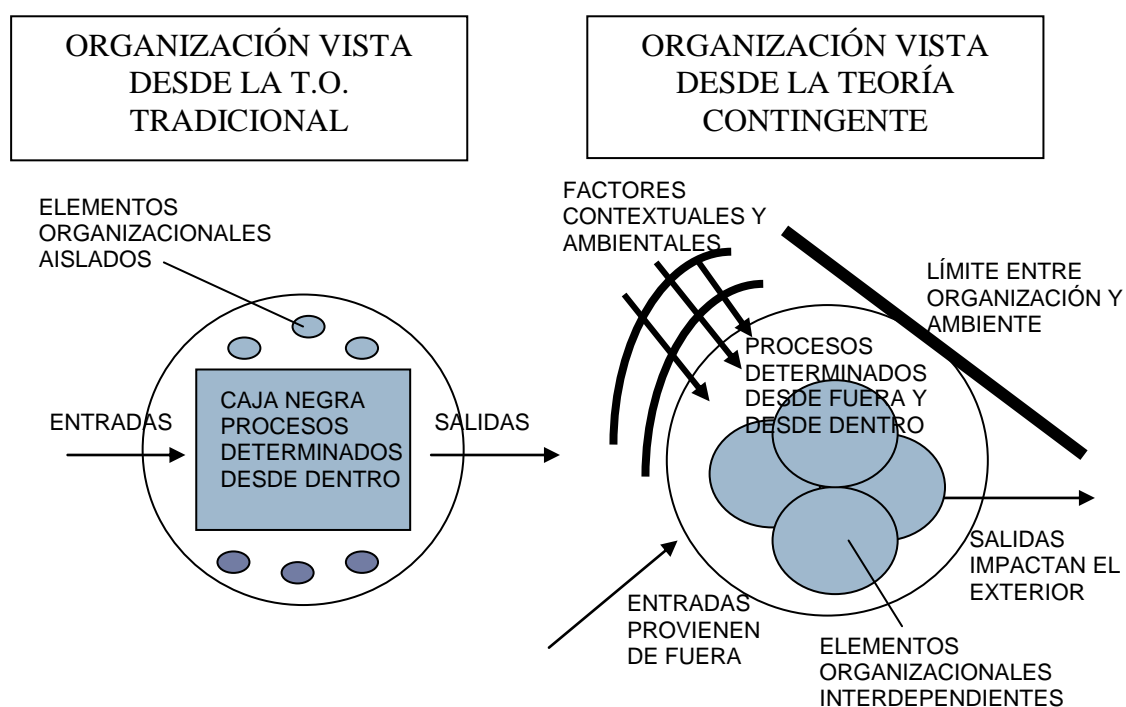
ORGANIZACIÓN VISTA DESDE LA T.O. TRADICIONAL

ORGANIZACIÓN VISTA DESDE LA TEORÍA CONTINGENTE

ELEMENTOS ORGANIZACIONALES AISLADOS

ENTRADAS

CAJA NEGRA PROCESOS DETERMINADOS DESDE DENTRO

SALIDAS

FACTORES CONTEXTUALES Y AMBIENTALES

LÍMITE ENTRE ORGANIZACIÓN Y AMBIENTE

PROCESOS DETERMINADOS DESDE FUERA Y DESDE DENTRO

SALIDAS IMPACTAN EL EXTERIOR

ENTRADAS PROVIENEN DE FUERA

ELEMENTOS ORGANIZACIONALES INTERDEPENDIENTES